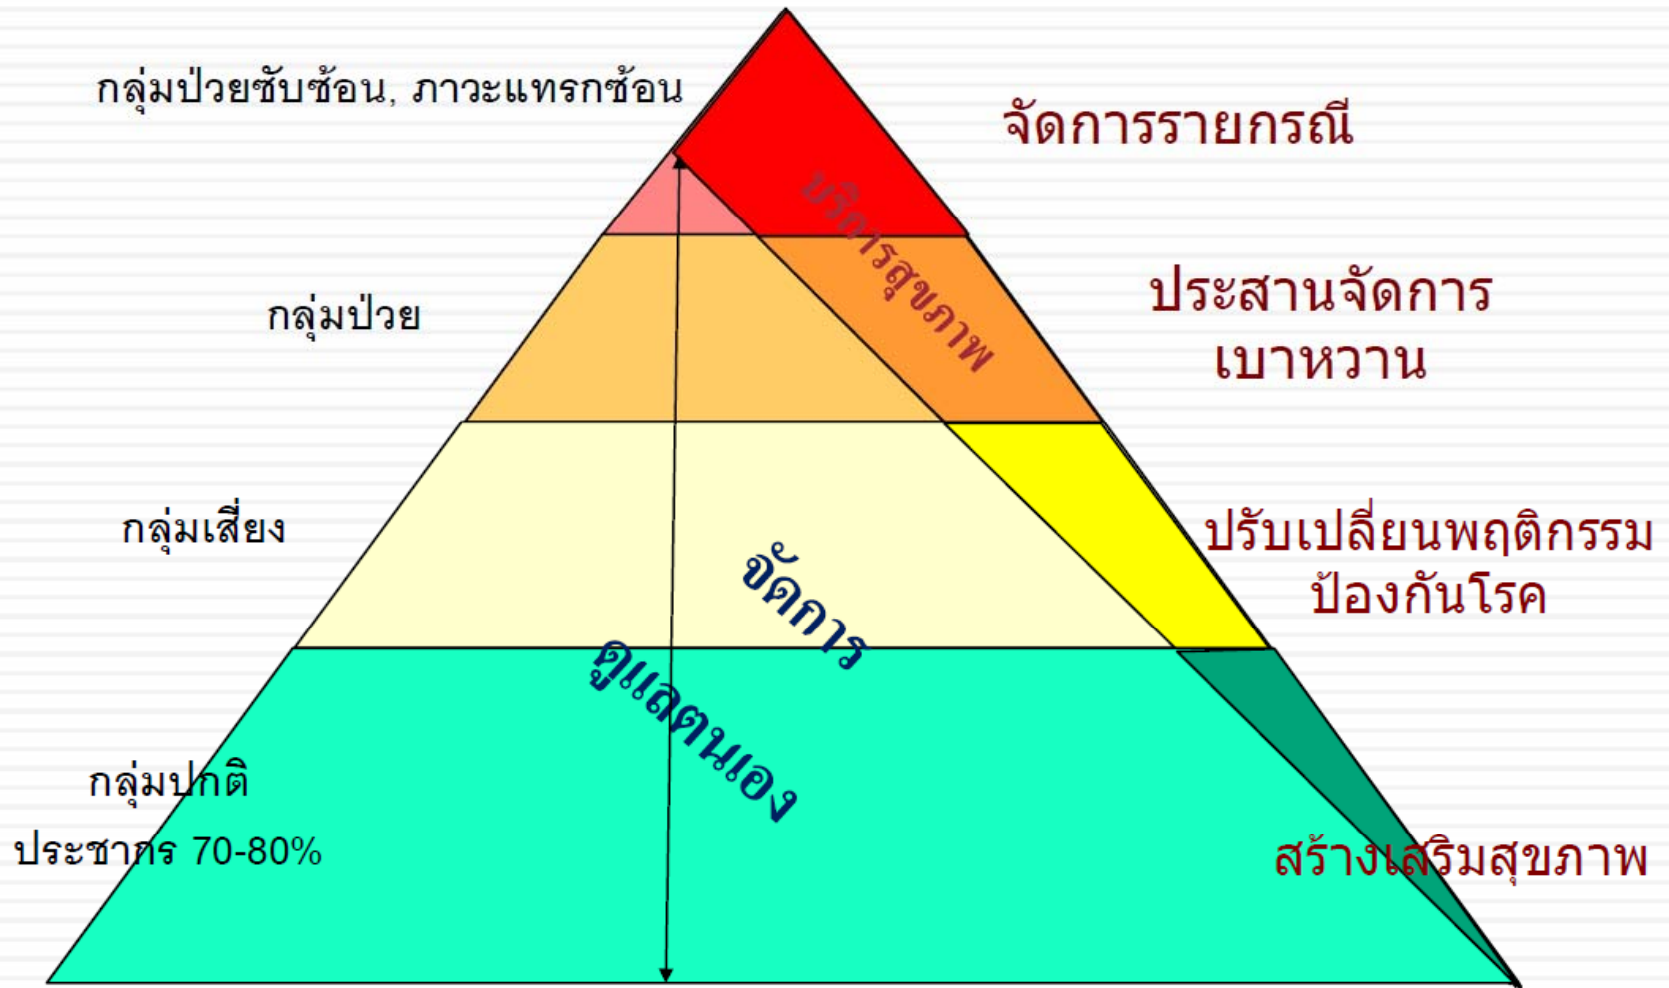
กลุ่มป่วยซับซ้อน, ภาวะแทรกซ้อน

จัดการรายกรณี

บริการสุขภาพ

กลุ่มป่วย

ประสานจัดการ เบาหวาน

กลุ่มเสี่ยง

จัดการ

ปรับเปลี่ยนพฤติกรรม ป้องกันโรค

ดูแลตนเอง

กลุ่มปกติ

ประชากร 70-80%

สร้างเสริมสุขภาพ